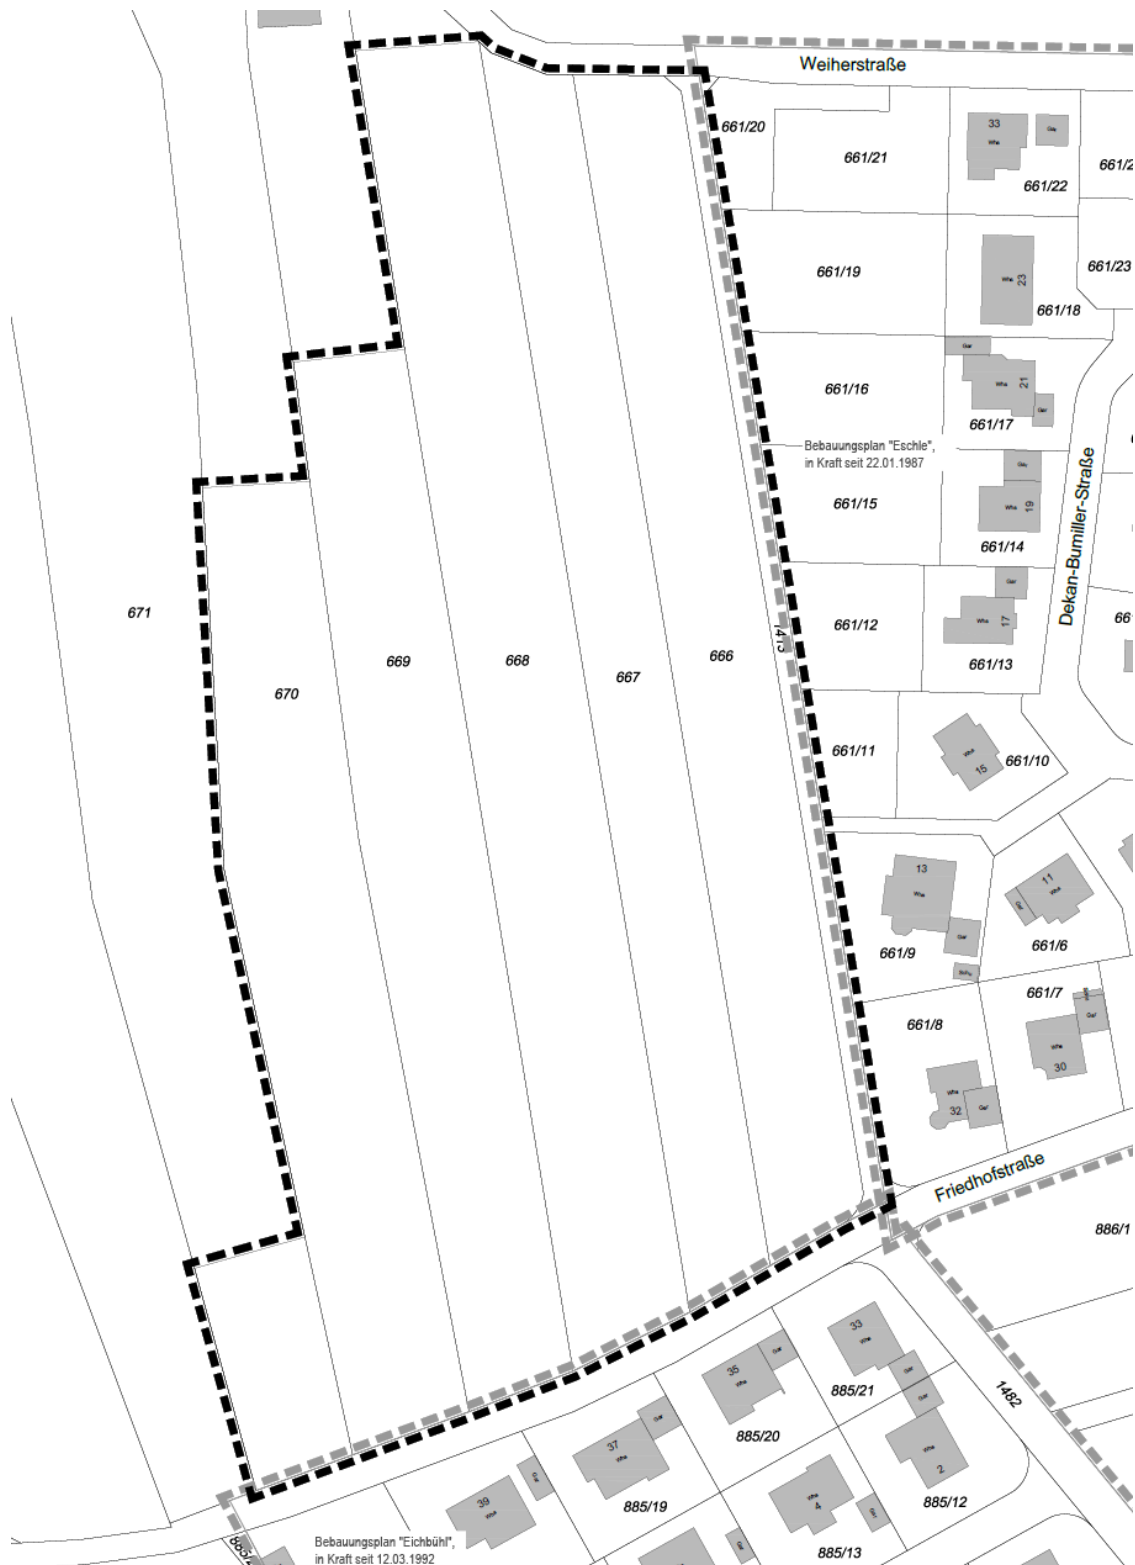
Weiherstraße

661/20
661/21
33
Whs
Gar
661/22
661/2
661/19
Whs
23
661/18
661/23
Gar
661/16
Whs
21
Gar
661/17
Bebauungsplan "Eschle", in Kraft seit 22.01.1987
Gar
661/15
Whs
19
661/14
Dekan-Bumiller-Straße
Gar
661/12
Whs
17
661/13
671
670
669
668
667
666
1413
661/11
Whs
15
661/10
13
Whs
Gar
661/9
11
Whs
Gar
661/6
661/7
Gar
661/8
Whs
30
Whs
32
Gar
Friedhofstraße
886/1
33
Whs
Gar
885/21
35
Whs
Gar
885/20
Gar
1482
37
Whs
Gar
Whs
2
885/12
39
Whs
885/19
Whs
4
Gar
885/13
Bebauungsplan "Eichbühl", in Kraft seit 12.03.1992
885